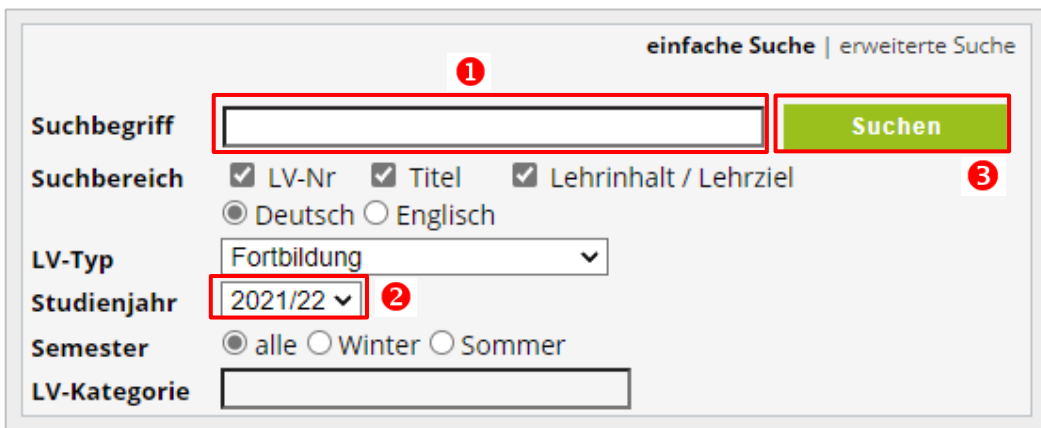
einfache Suche | erweiterte Suche

❶

Suchbegriff

Suchen

Suchbereich LV-Nr Titel Lehrinhalt / Lehrziel

❸

Deutsch Englisch

LV-Typ Fortbildung

Studienjahr 2021/22 ❷

Semester alle Winter Sommer

LV-Kategorie